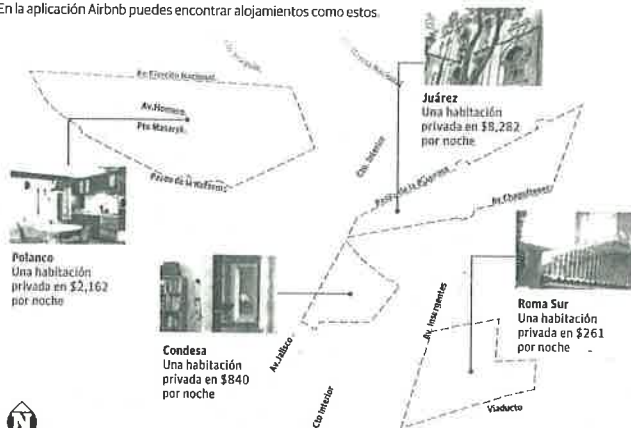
En la aplicación Airbnb puedes encontrar alojamientos como estos.

Av. Ejército Nacional

Av. Homero

Pte Masaryk

Paseo de la Reforma

Juárez
Una habitación privada en $8,282 por noche

Polanco
Una habitación privada en $2,162 por noche

Cto. Interior

Paseo de la Reforma

Av. Chapultepec

Condesa
Una habitación privada en $840 por noche

Av. Jalisco

Av. Insurgentes

Roma Sur
Una habitación privada en $261 por noche

Cto Interior

Viaducto